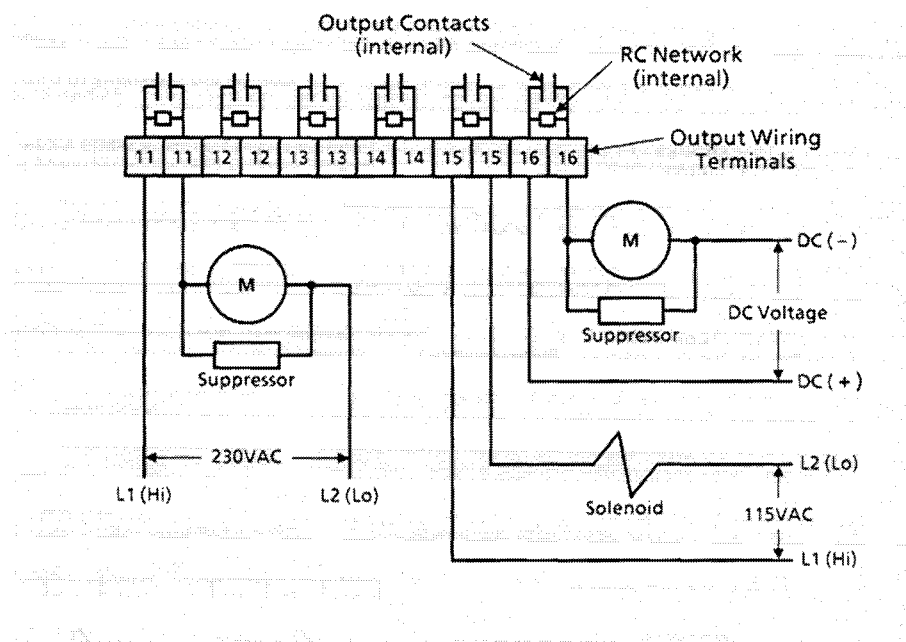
Output Contacts (internal)

RC Network (internal)

Output Wiring Terminals

| 11 | 11 | 12 | 12 | 13 | 13 | 14 | 14 | 15 | 15 | 16 | 16 |
|---|---|---|---|---|---|---|---|---|---|---|---|

M

DC ( – )

DC Voltage

Suppressor

DC ( + )

M

Suppressor

230VAC

L1 (Hi)

L2 (Lo)

L2 (Lo)

Solenoid

115VAC

L1 (Hi)